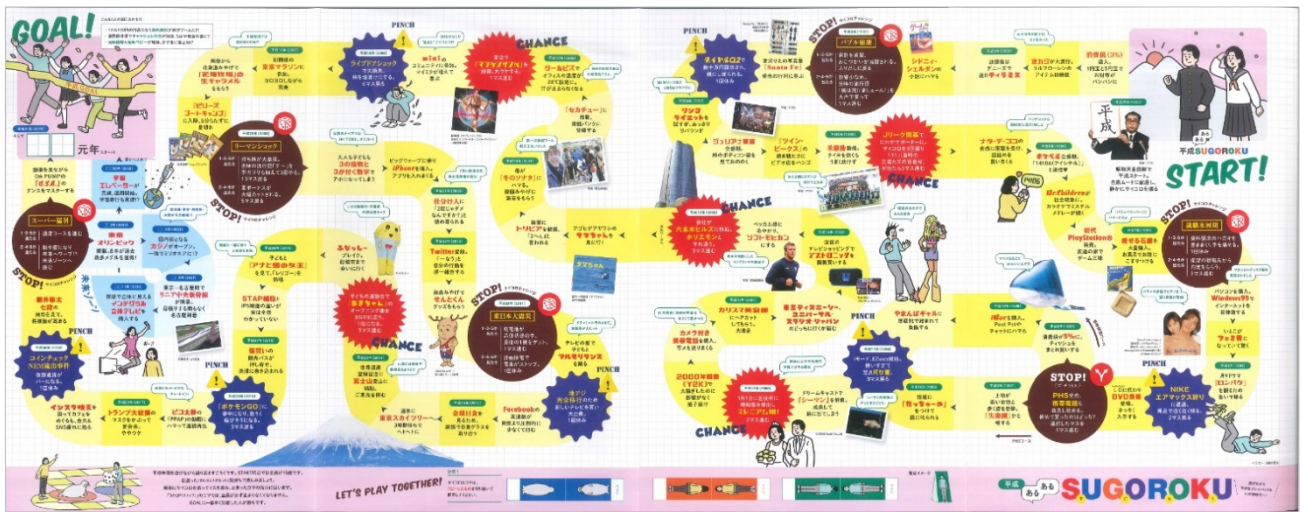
GOAL!

START!

元年

平成SUGOROKU

CHANCE

CHANCE

CHANCE

CHANCE

CHANCE

STOP!

STOP!

STOP!

STOP!

STOP!

STOP!

PINCH

PINCH

PINCH

PINCH

PINCH

PINCH

「ピコ太郎」

「ポケモンGO」

「アナと雪の女王」

「STAP細胞」

「スーパー猛暑」

「インスタ映え」

「トランプ大統領」

「ビットコイン」

「東京オリンピック」

「コインチェック NEM流出事件」

「ラーメンショック」

「ライブドアショック」

「マツケンサンバ」

「ワールドカップ」

「セカチュー」

「Twitter」

「せんとくん」

「東日本大震災」

「ふなっしー」

「東京スカイツリー」

「Facebook」

「地デジ完全移行」

「iPhone」

「ガラケー」

「リーマンショック」

「2000年問題（Y2K）」

「iMac」

「ダイヤルQ2」

「たまごっち」

「Jリーグ開幕」

「Windows95」

「ポケベル」

「Mr.Children」

「PlayStation」

「ジュリアナ東京」

「ツイン・ピークス」

「ドラゴンクエスト」

「カメラ付き携帯電話」

「ナタ・デ・ココ」

「ティラミス」

「消費税（3%）」

「バブル崩壊」

「シドニー・シェルダン」

「NIKE エアマックス95」

「PHS」

「DVD」

「平成」

LET'S PLAY TOGETHER!

平成あるあるSUGOROKU

SUGOROKU